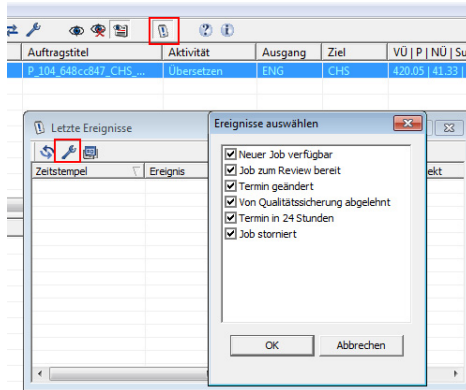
| Auftragstitel | Aktivität | Ausgang | Ziel | VÜ \| P \| NÜ \| Sel |
|---|---|---|---|---|
| P_104_648cc847_CHS_... | Übersetzen | ENG | CHS | 420.05 \| 41.33 \| |

Letzte Ereignisse

Zeitstempel
Ereignis
ekt

Ereignisse auswählen

Neuer Job verfügbar
Job zum Review bereit
Termin geändert
Von Qualitätssicherung abgelehnt
Termin in 24 Stunden
Job storniert

OK
Abbrechen